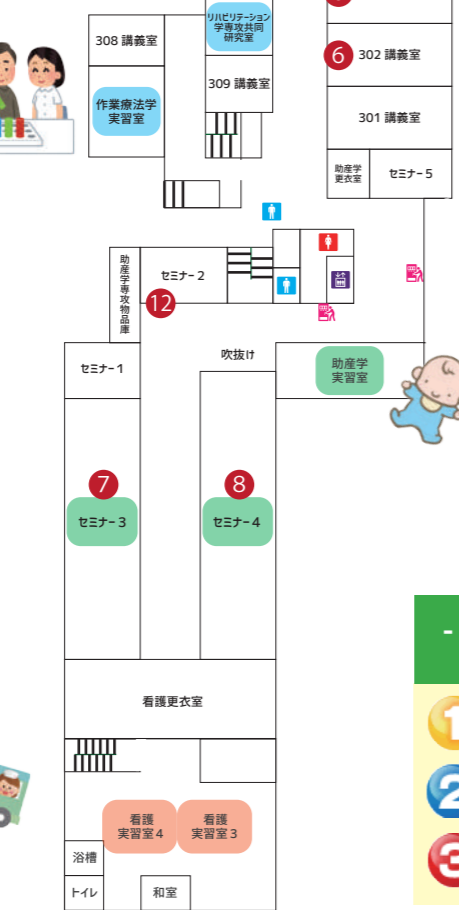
308 講義室

リハビリテーション学専攻共同研究室

作業療法学実習室

309 講義室

6 302 講義室

301 講義室

助産学更衣室

セミナー5

助産学専攻物品庫

セミナー2

12

セミナー1

吹抜け

助産学実習室

7 セミナー3

8 セミナー4

看護更衣室

看護実習室4

看護実習室3

浴槽

トイレ

和室